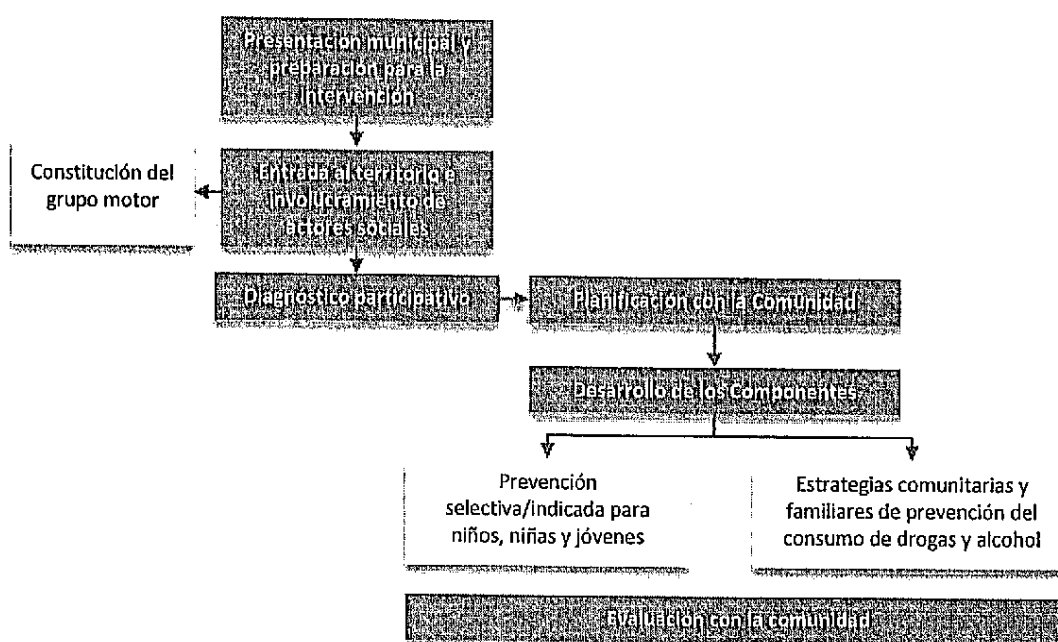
Presentación municipal y preparación para la intervención

Constitución del grupo motor

Entrada al territorio e involucramiento de actores sociales

Diagnostico participativo

Planificación con la Comunidad

Desarrollo de los Componentes

Prevención selectiva/indicada para niños, niñas y jóvenes

Estrategias comunitarias y familiares de prevención del consumo de drogas y alcohol

Evaluación con la comunidad